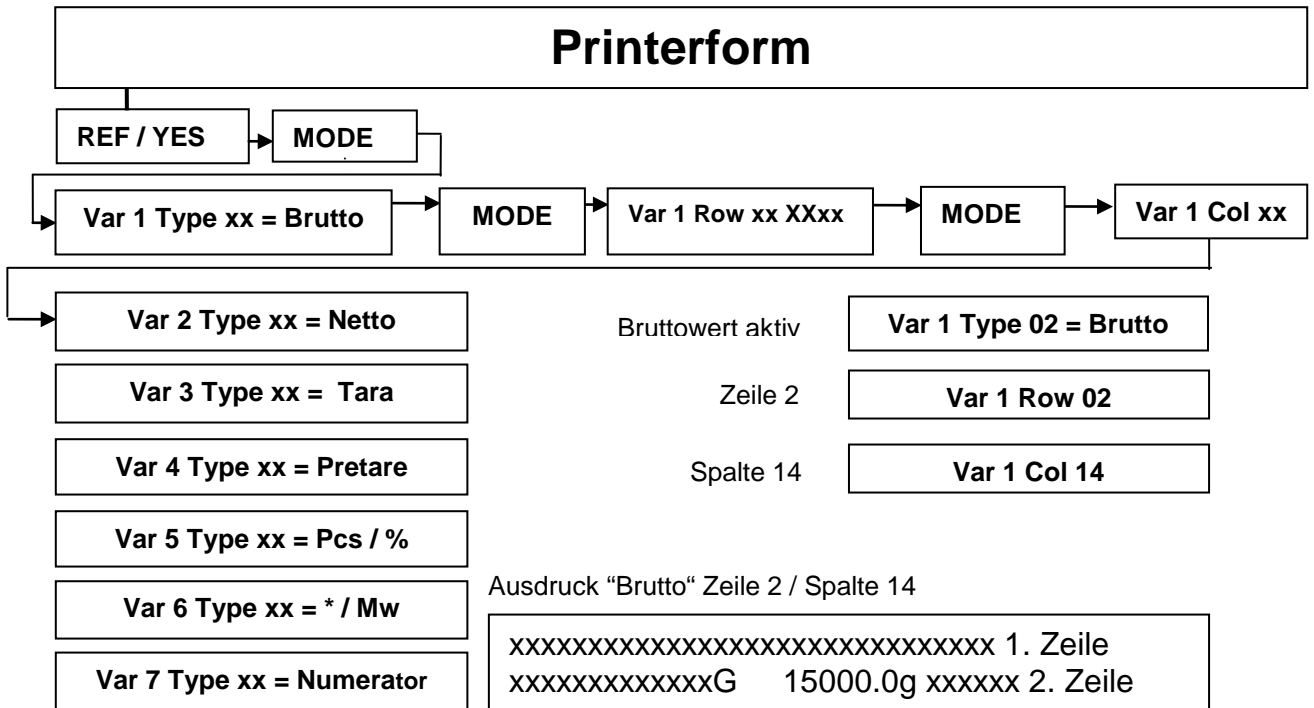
Printerform

REF / YES

MODE

Var 1 Type xx = Brutto

MODE

Var 1 Row xx XXxx

MODE

Var 1 Col xx

Var 2 Type xx = Netto

Var 3 Type xx = Tara

Var 4 Type xx = Pretare

Var 5 Type xx = Pcs / %

Var 6 Type xx = * / Mw

Var 7 Type xx = Numerator

Bruttowert aktiv

Var 1 Type 02 = Brutto

Zeile 2

Var 1 Row 02

Spalte 14

Var 1 Col 14

Ausdruck “Brutto“ Zeile 2 / Spalte 14

xxxxxxxxxxxxxxxxxxxxxxxxxxxxxxx 1. Zeile
xxxxxxxxxxxxxG 15000.0g xxxxxx 2. Zeile